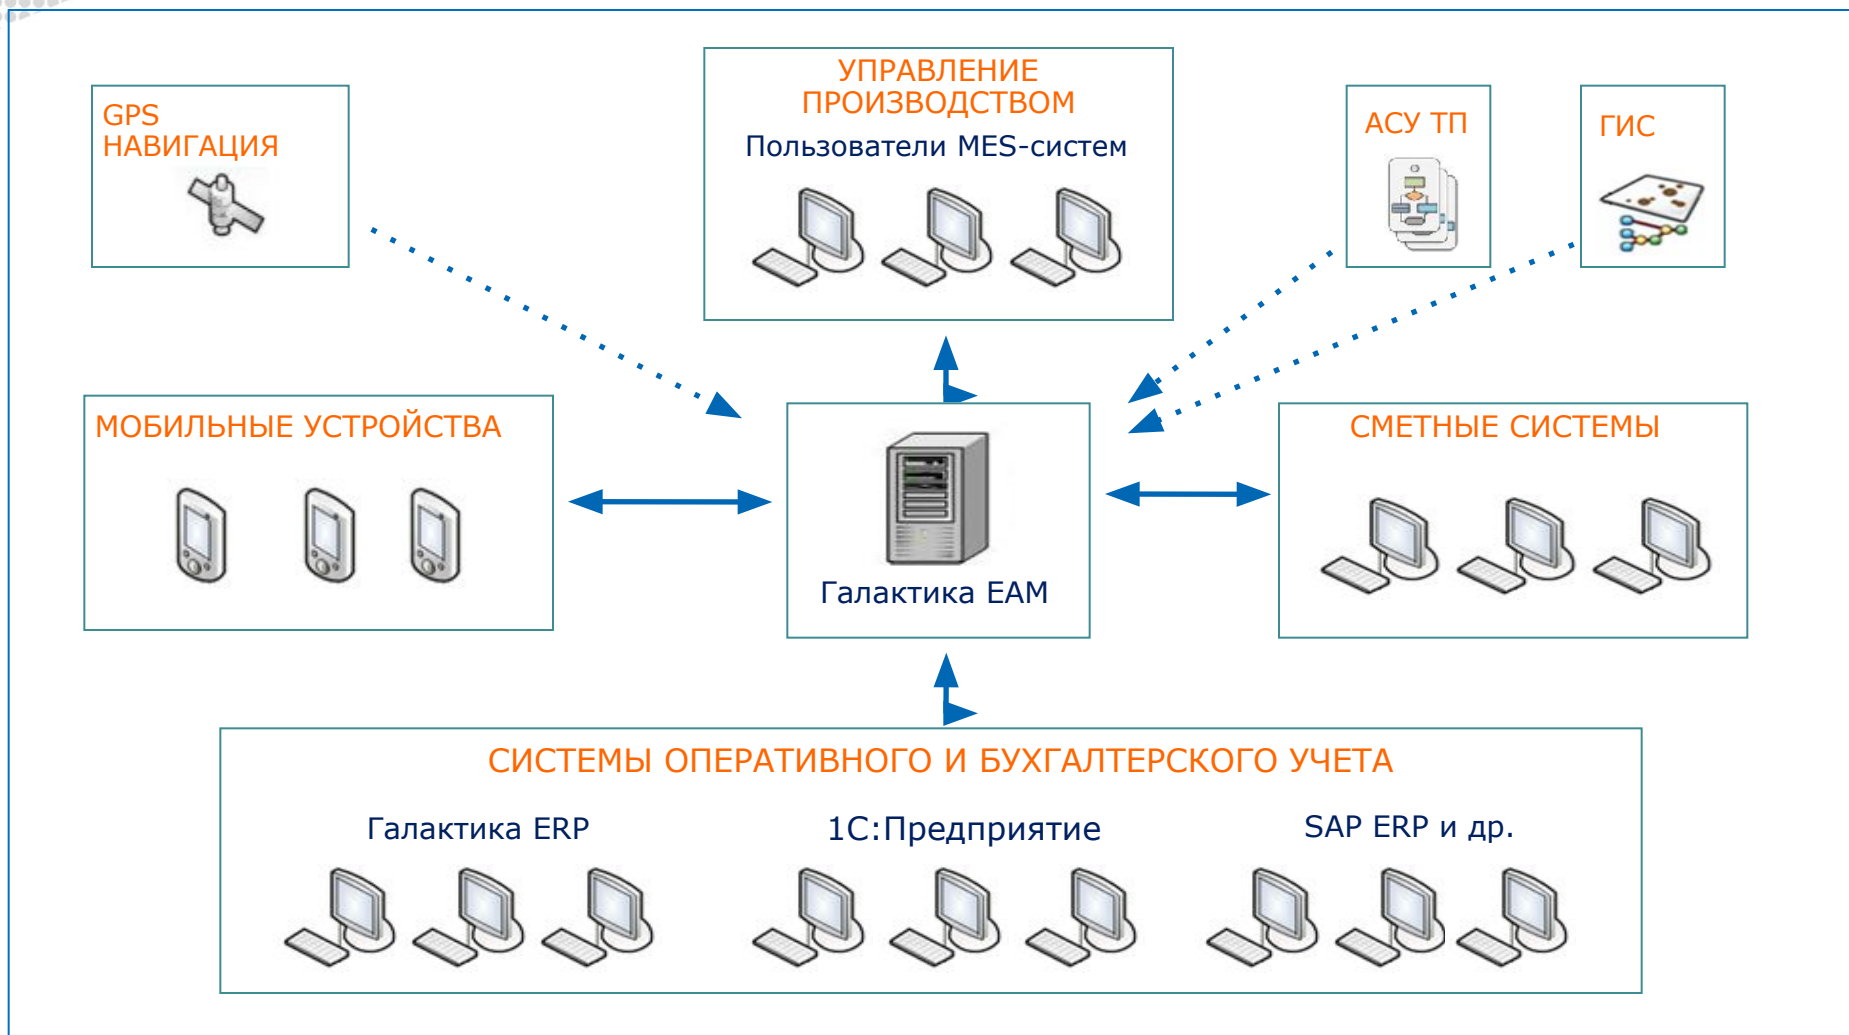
GPS НАВИГАЦИЯ

УПРАВЛЕНИЕ ПРОИЗВОДСТВОМ

Пользователи MES-систем

АСУ ТП

ГИС

МОБИЛЬНЫЕ УСТРОЙСТВА

Галактика EAM

СМЕТНЫЕ СИСТЕМЫ

СИСТЕМЫ ОПЕРАТИВНОГО И БУХГАЛТЕРСКОГО УЧЕТА

Галактика ERP

1С:Предприятие

SAP ERP и др.